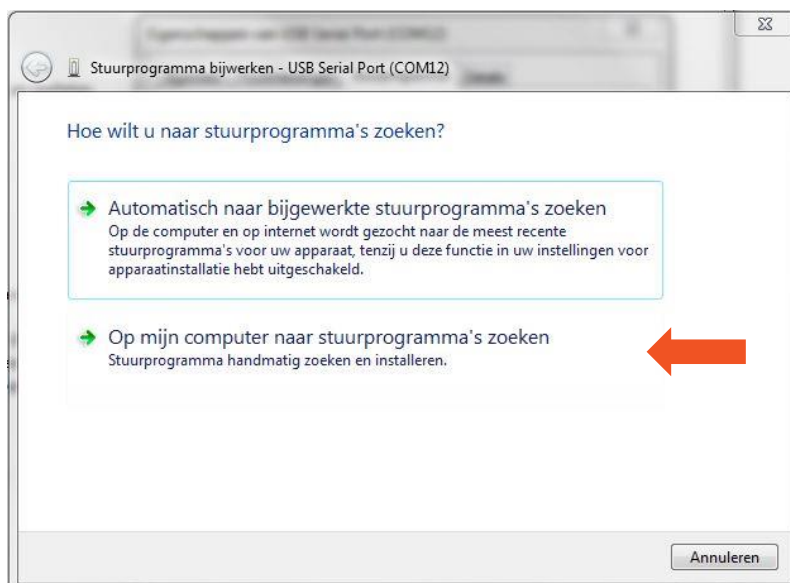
Stuurprogramma bijwerken - USB Serial Port (COM12)

Hoe wilt u naar stuurprogramma's zoeken?

Automatisch naar bijgewerkte stuurprogramma's zoeken
Op de computer en op internet wordt gezocht naar de meest recente stuurprogramma's voor uw apparaat, tenzij u deze functie in uw instellingen voor apparaatinstallatie hebt uitgeschakeld.

Op mijn computer naar stuurprogramma's zoeken
Stuurprogramma handmatig zoeken en installeren.

Annuleren